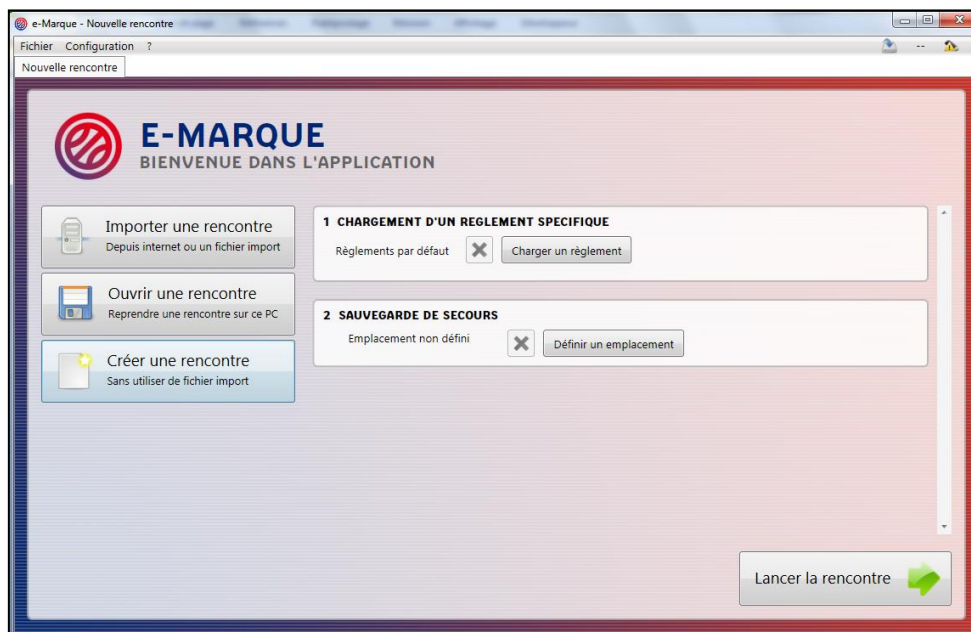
e-Marque - Nouvelle rencontre

Fichier Configuration ?

--

Nouvelle rencontre

E-MARQUE
BIENVENUE DANS L'APPLICATION

Importer une rencontre
Depuis internet ou un fichier import

Ouvrir une rencontre
Reprendre une rencontre sur ce PC

Créer une rencontre
Sans utiliser de fichier import

1 CHARGEMENT D'UN REGLEMENT SPECIFIQUE
Règlements par défaut
Charger un règlement

2 SAUVEGARDE DE SECOURS
Emplacement non défini
Définir un emplacement

Lancer la rencontre